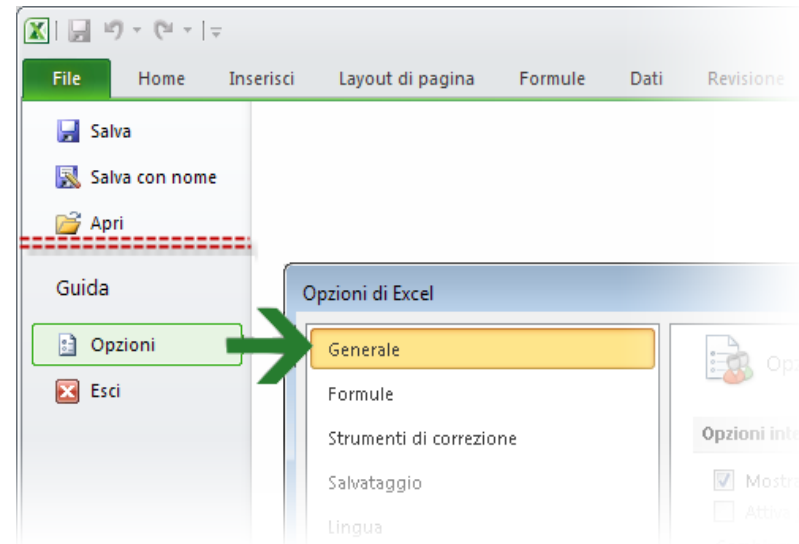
File
Home
Inserisci
Layout di pagina
Formule
Dati
Revisione

Salva
Salva con nome
Apri

Guida
Opzioni
Esci

Opzioni di Excel

Generale
Formule
Strumenti di correzione
Salvataggio
Lingua

Opz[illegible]

Opzioni inte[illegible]

Mostr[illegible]
Attiv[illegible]